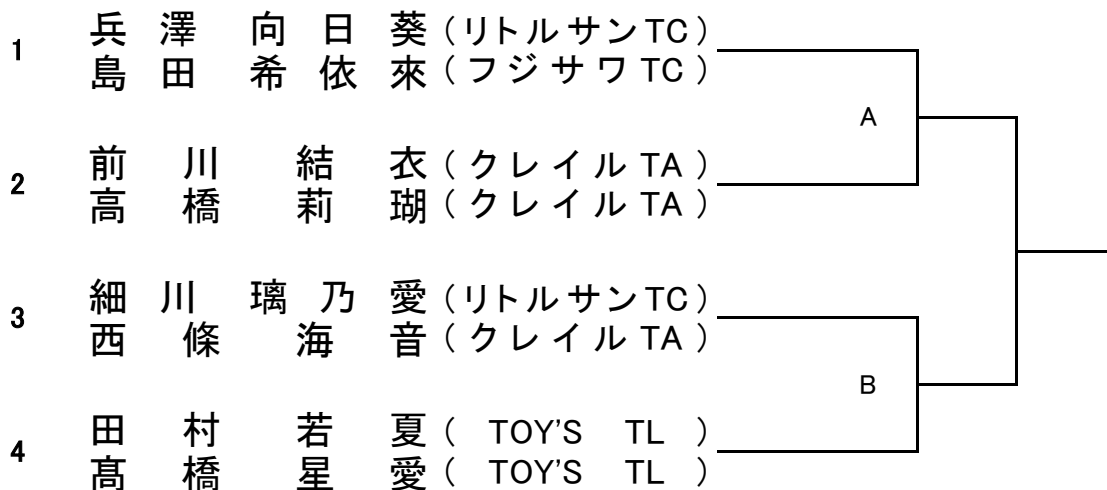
1 兵澤 向日葵（リトルサンTC）
島田 希依來（フジサワTC）

2 前川 結衣（クレイルTA）
高橋 莉瑚（クレイルTA）

3 細川 璃乃愛（リトルサンTC）
西條 海音（クレイルTA）

4 田村 若夏（ TOY'S TL ）
髙橋 星愛（ TOY'S TL ）

A

B